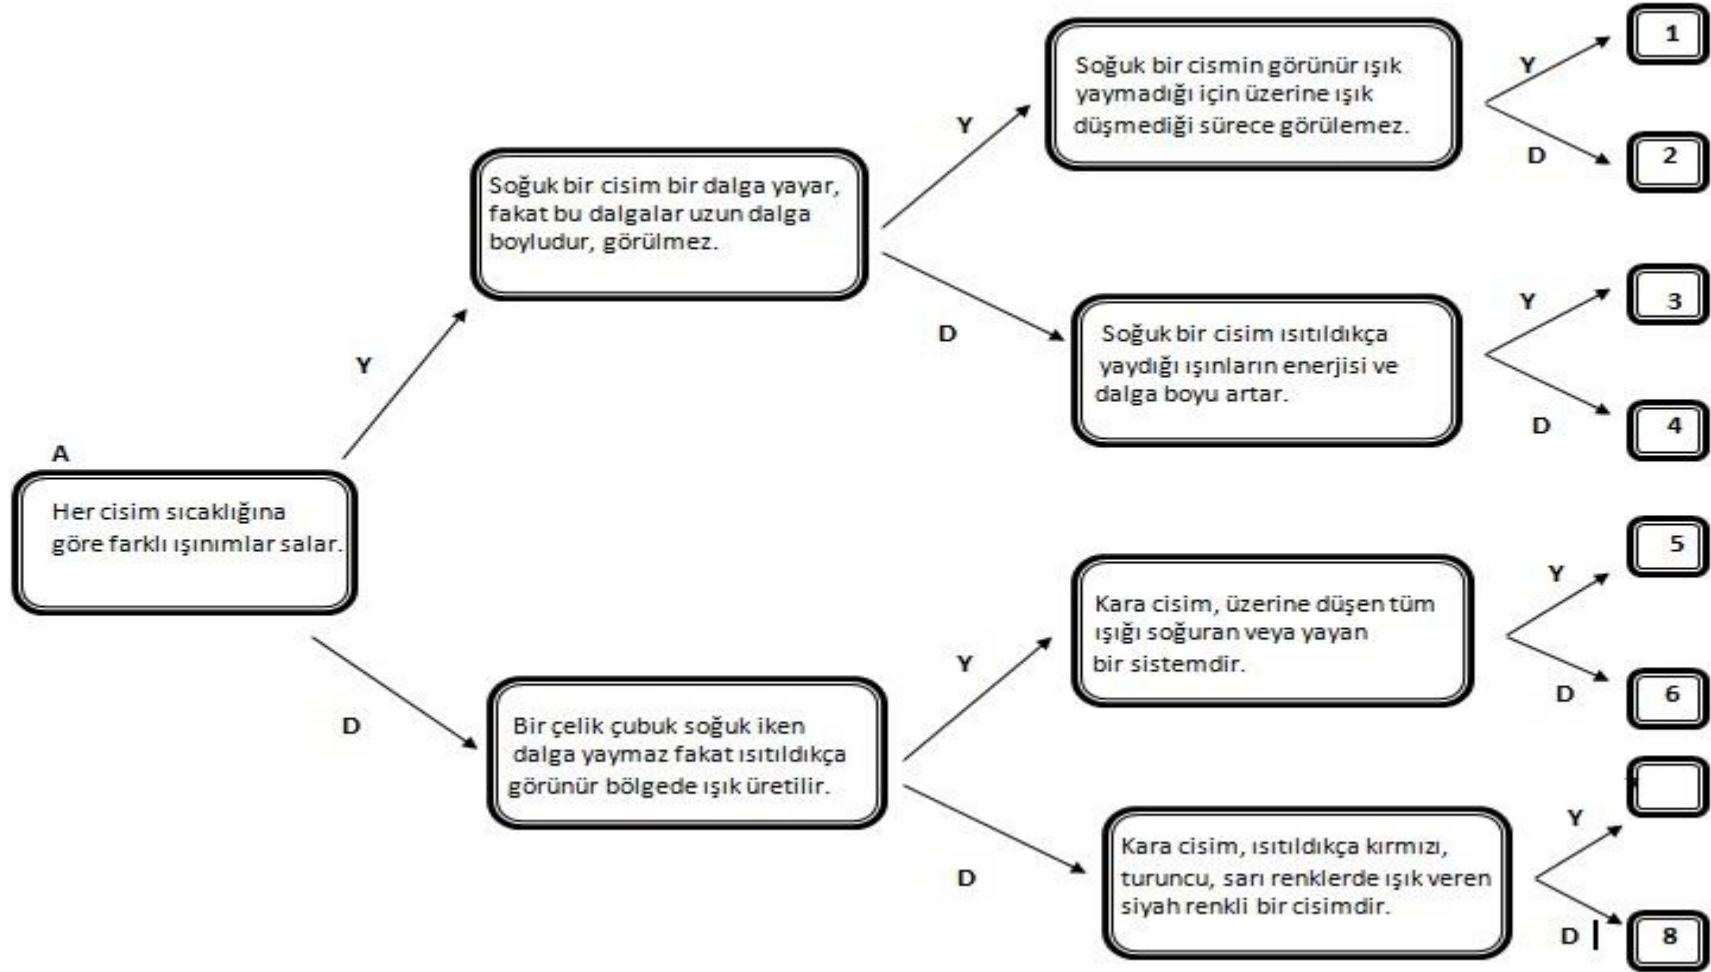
A

Her cisim sıcaklığına göre farklı ışınımlar salar.

Y

Soğuk bir cisim bir dalga yayar, fakat bu dalgalar uzun dalga boyludur, görülmez.

Y

Soğuk bir cismin görünür ışık yaymadığı için üzerine ışık düşmediği sürece görülemez.

Y

1

D

2

D

Soğuk bir cisim ısıtıldıkça yaydığı ışınların enerjisi ve dalga boyu artar.

Y

3

D

4

D

Bir çelik çubuk soğuk iken dalga yaymaz fakat ısıtıldıkça görünür bölgede ışık üretilir.

Y

Kara cisim, üzerine düşen tüm ışığı soğuran veya yayan bir sistemdir.

Y

5

D

6

D

Kara cisim, ısıtıldıkça kırmızı, turuncu, sarı renklerde ışık veren siyah renkli bir cisimdir.

Y

D

8